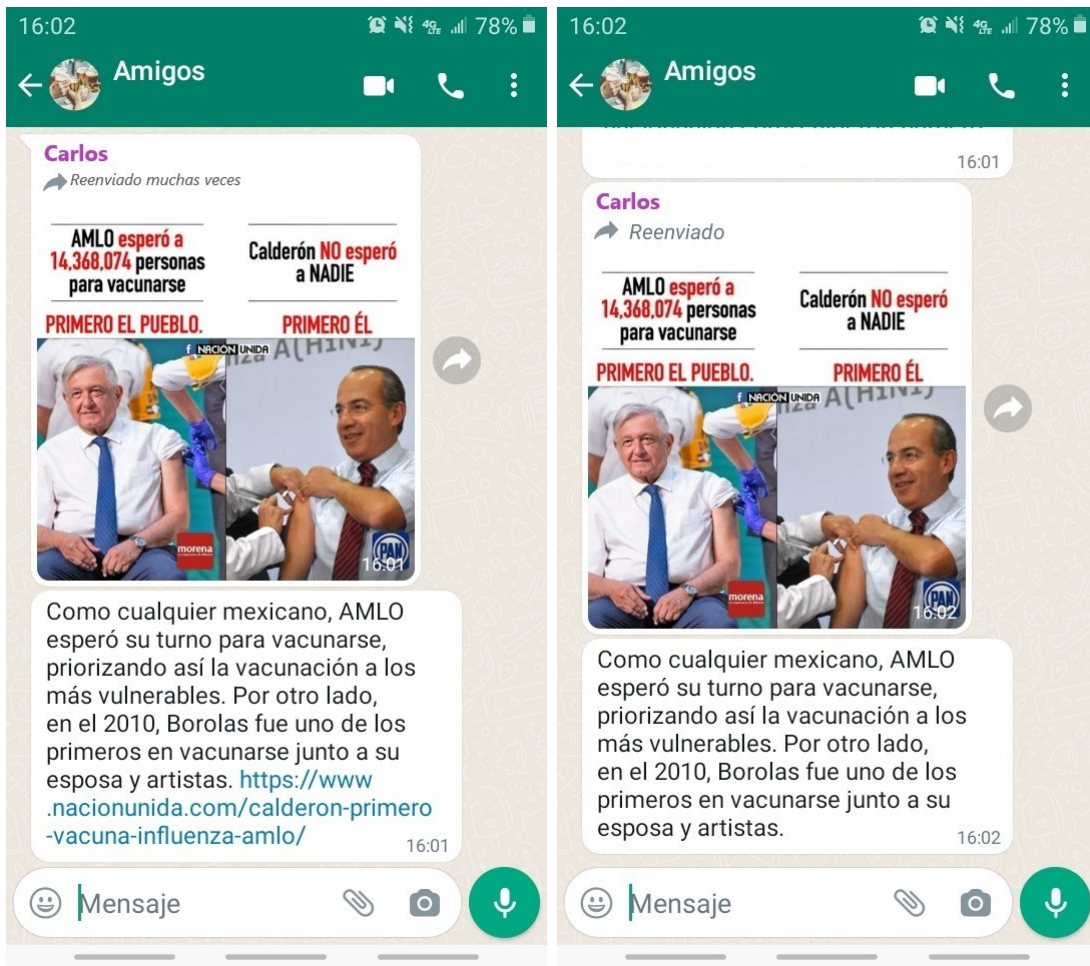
16:02 78%

Amigos

Carlos
Reenviado muchas veces

AMLO esperó a 14,368,074 personas para vacunarse

Calderón NO esperó a NADIE

PRIMERO EL PUEBLO.

PRIMERO ÉL

NACIÓN UNIDA

morena

PAN

16:01

Como cualquier mexicano, AMLO esperó su turno para vacunarse, priorizando así la vacunación a los más vulnerables. Por otro lado, en el 2010, Borolas fue uno de los primeros en vacunarse junto a su esposa y artistas. https://www.nacionunida.com/calderon-primero-vacuna-influenza-amlo/ 16:01

Mensaje

16:02 78%

Amigos

16:01

Carlos
Reenviado

AMLO esperó a 14,368,074 personas para vacunarse

Calderón NO esperó a NADIE

PRIMERO EL PUEBLO.

PRIMERO ÉL

NACIÓN UNIDA

morena

PAN

16:02

Como cualquier mexicano, AMLO esperó su turno para vacunarse, priorizando así la vacunación a los más vulnerables. Por otro lado, en el 2010, Borolas fue uno de los primeros en vacunarse junto a su esposa y artistas. 16:02

Mensaje